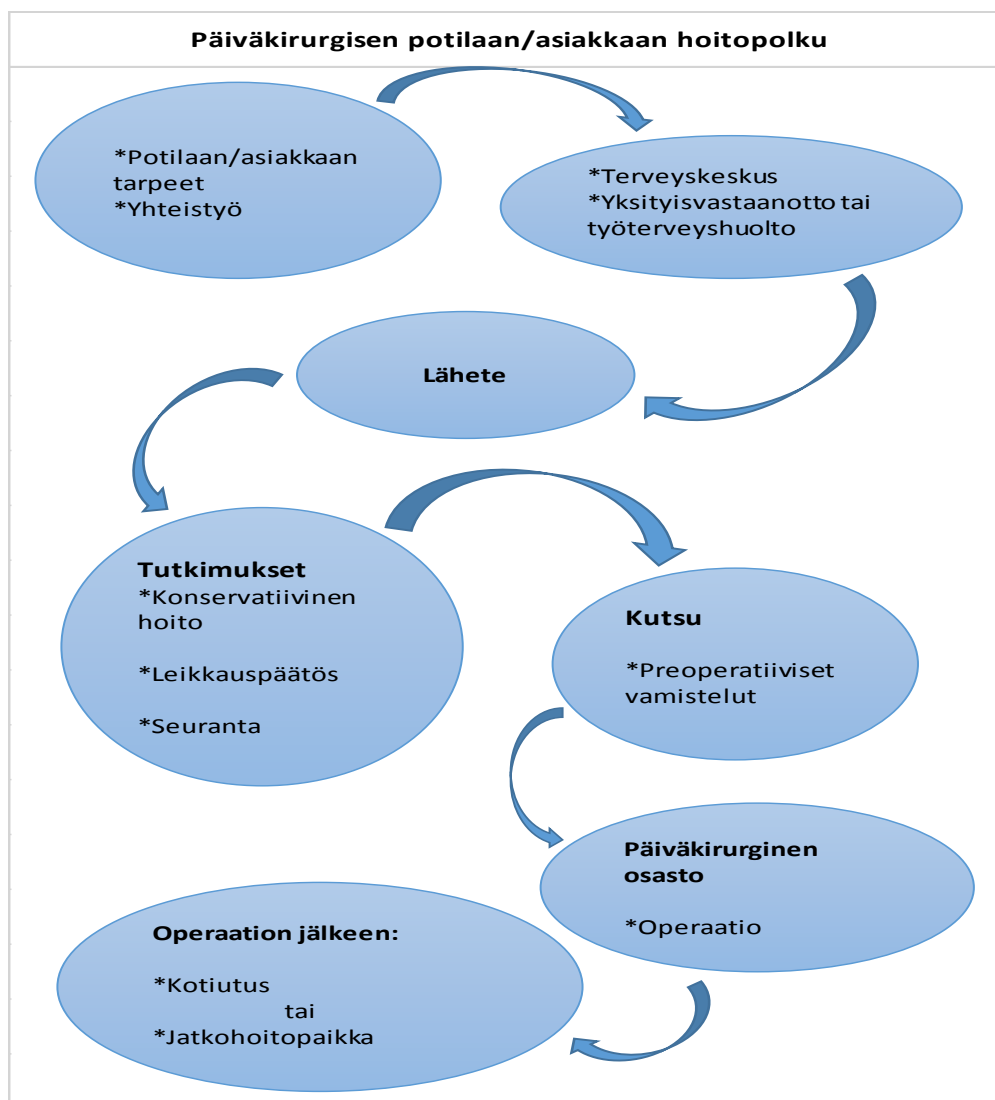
Päiväkirurgisen potilaan/asiakkaan hoitopolku

*Potilaan/asiakkaan tarpeet
*Yhteistyö

*Terveyskeskus
*Yksityisvastaanotto tai työterveyshuolto

Lähete

Tutkimukset
*Konservatiivinen hoito

*Leikkauspäätös

*Seuranta

Kutsu

*Preoperatiiviset vamistelut

Päiväkirurginen osasto

*Operaatio

Operaation jälkeen:

*Kotiutus
tai
*Jatkohoitopaikka